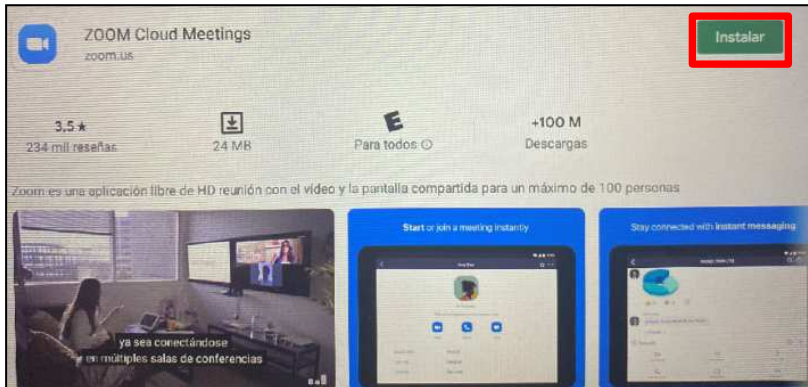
ZOOM Cloud Meetings
zoom.us

Instalar

3,5 ★
234 mil reseñas

24 MB

E
Para todos ⓘ

+100 M
Descargas

Zoom es una aplicación libre de HD reunión con el vídeo y la pantalla compartida para un máximo de 100 personas

ya sea conectándose
en múltiples salas de conferencias

Start or join a meeting instantly

Stay connected with instant messaging